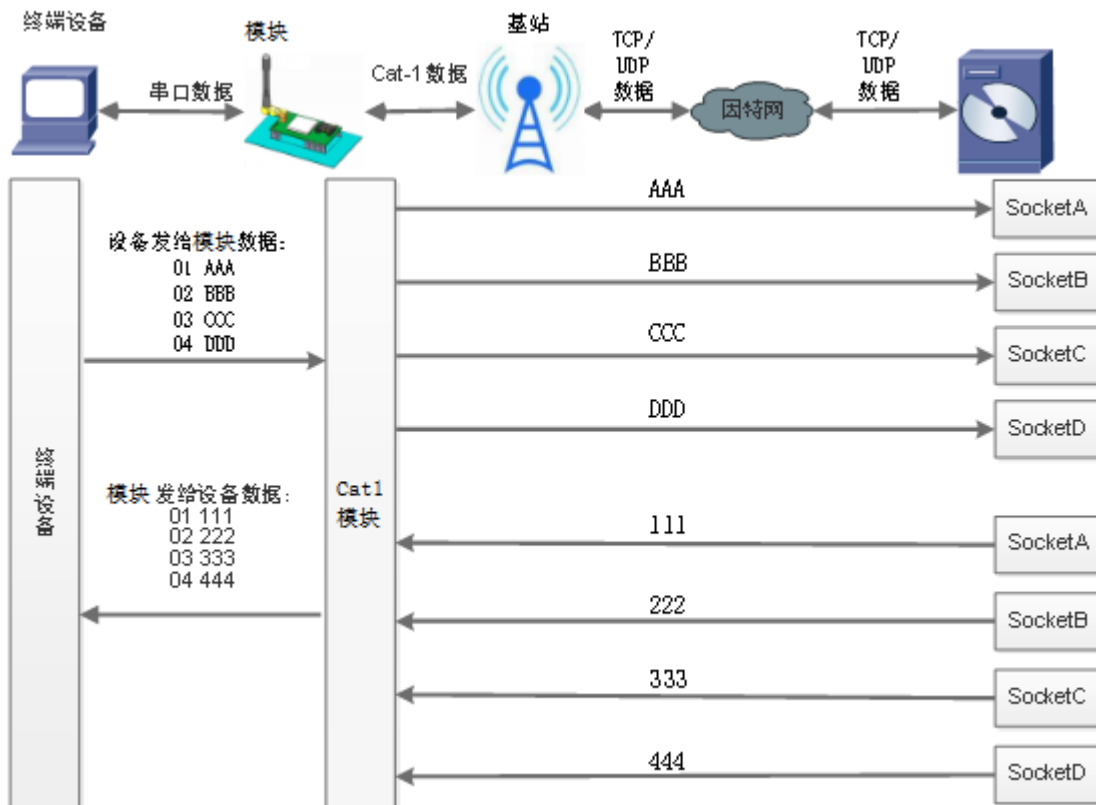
终端设备

模块

基站

TCP/ UDP 数据

TCP/ UDP 数据

串口数据

Cat-1 数据

因特网

终端设备

设备发给模块数据:
01 AAA
02 BBB
03 CCC
04 DDD

模块 发给设备数据:
01 111
02 222
03 333
04 444

Cat1 模块

AAA

SocketA

BBB

SocketB

CCC

SocketC

DDD

SocketD

111

SocketA

222

SocketB

333

SocketC

444

SocketD